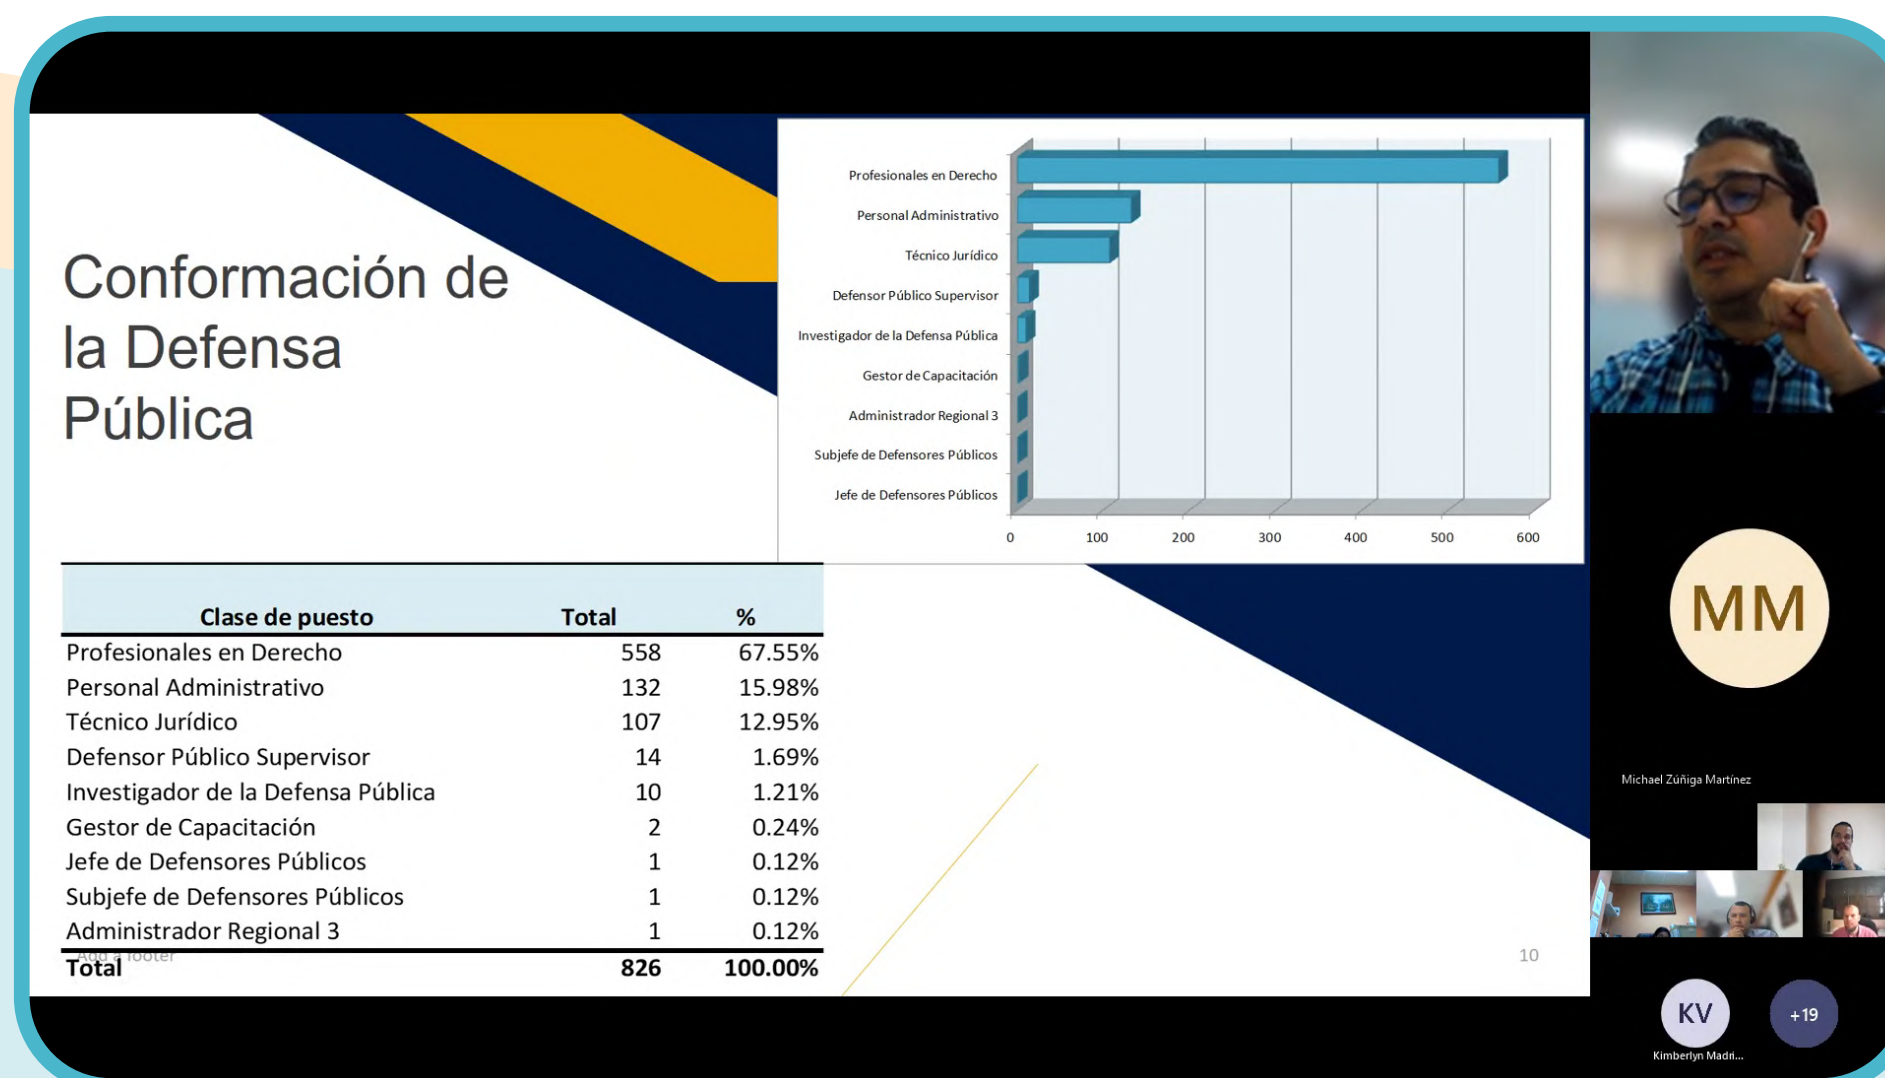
Conformación de la Defensa Pública

Profesionales en Derecho
Personal Administrativo
Técnico Jurídico
Defensor Público Supervisor
Investigador de la Defensa Pública
Gestor de Capacitación
Administrador Regional 3
Subjefe de Defensores Públicos
Jefe de Defensores Públicos

0 100 200 300 400 500 600

| Clase de puesto | Total | % |
|---|---|---|
| Profesionales en Derecho | 558 | 67.55% |
| Personal Administrativo | 132 | 15.98% |
| Técnico Jurídico | 107 | 12.95% |
| Defensor Público Supervisor | 14 | 1.69% |
| Investigador de la Defensa Pública | 10 | 1.21% |
| Gestor de Capacitación | 2 | 0.24% |
| Jefe de Defensores Públicos | 1 | 0.12% |
| Subjefe de Defensores Públicos | 1 | 0.12% |
| Administrador Regional 3 | 1 | 0.12% |
| Total | 826 | 100.00% |

Add a footer

10

MM

Michael Zúñiga Martínez

KV

Kimberlyn Madri...

+19